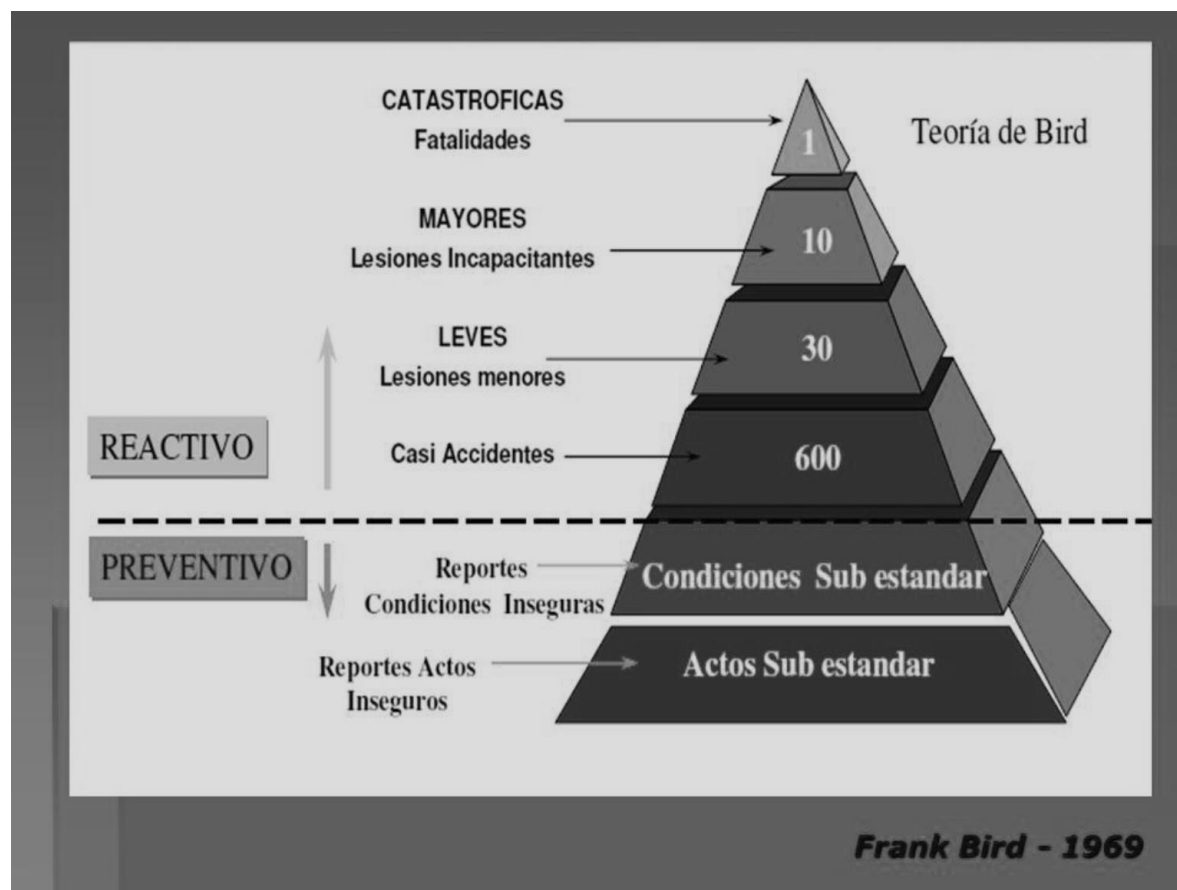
CATASTROFICAS
Fatalidades

1

Teoría de Bird

MAYORES
Lesiones Incapacitantes

10

LEVES
Lesiones menores

30

REACTIVO

Casi Accidentes

600

PREVENTIVO

Reportes
Condiciones Inseguras

Condiciones Sub estandar

Reportes Actos
Inseguros

Actos Sub estandar

Frank Bird - 1969